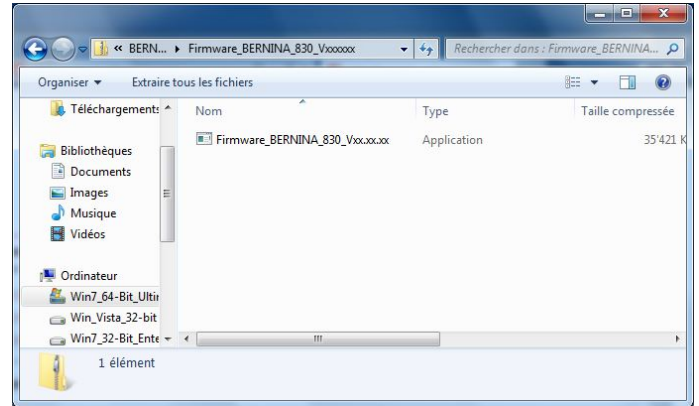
« BERN... ▸ Firmware_BERNINA_830_Vxxxxxx

Rechercher dans : Firmware_BERNINA...

Organiser ▾ Extraire tous les fichiers

Téléchargements

Bibliothèques

Documents

Images

Musique

Vidéos

Ordinateur

Win7_64-Bit_Ultir

Win_Vista_32-bit

Win7_32-Bit_Ente

| Nom | Type | Taille compressée |
|---|---|---|
| Firmware_BERNINA_830_Vxx.xx.xx | Application | 35'421 K |

1 élément